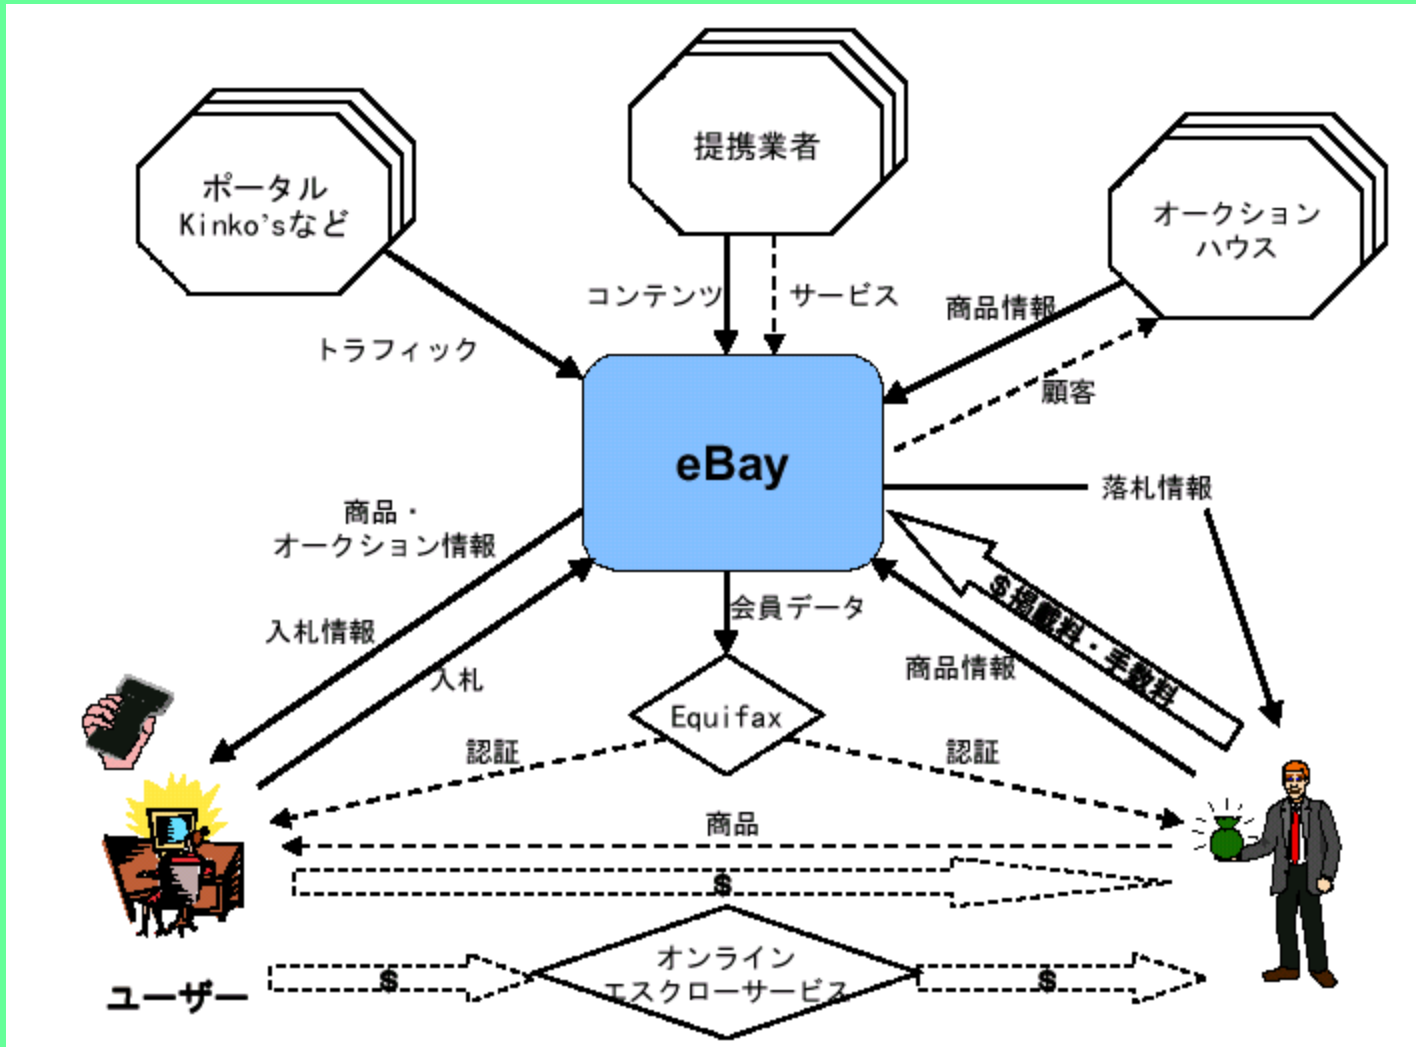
ポータル
Kinko'sなど

提携業者

オークション
ハウス

トラフィック

コンテンツ

サービス

商品情報

顧客

eBay

落札情報

商品・
オークション情報

入札情報

入札

会員データ

$掲載料・手数料

商品情報

Equifax

認証

認証

商品

$

ユーザー

$

オンライン
エスクローサービス

$